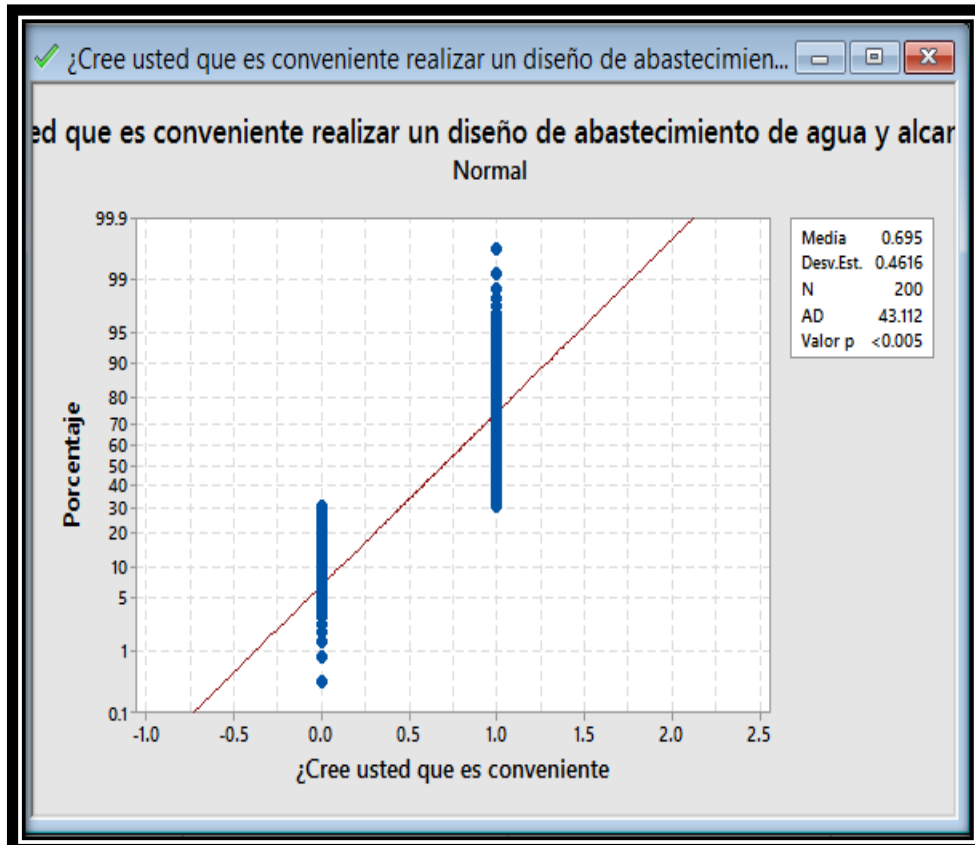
¿Cree usted que es conveniente realizar un diseño de abastecimien...

ed que es conveniente realizar un diseño de abastecimiento de agua y alcar
Normal

| Media | 0.695 |
|---|---|
| Desv.Est. | 0.4616 |
| N | 200 |
| AD | 43.112 |
| Valor p | <0.005 |

99.9
99
95
90
80
70
60
50
40
30
20
10
5
1
0.1

Porcentaje

-1.0 -0.5 0.0 0.5 1.0 1.5 2.0 2.5

¿Cree usted que es conveniente